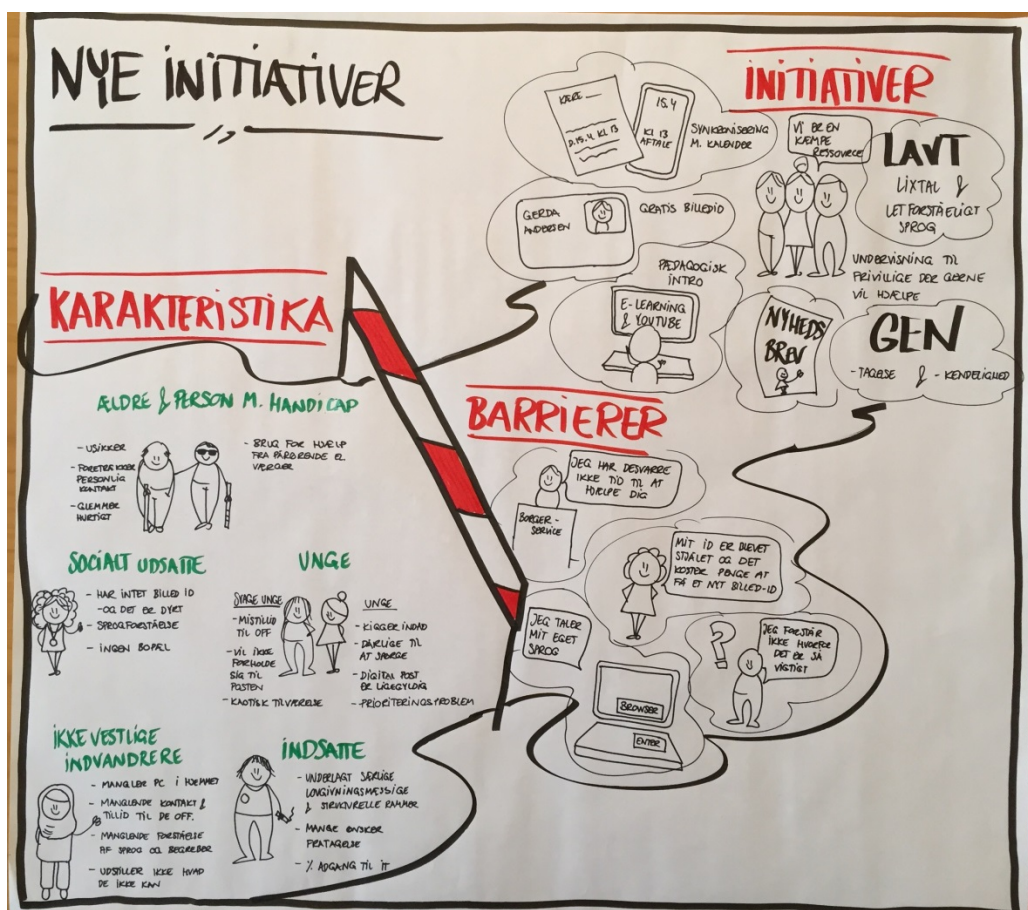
NYE INITIATIVER

KARAKTERISTIKA

ÆLDRE & PERSON M. HANDICAP

- USIKKER
- FORETRÆKKER PERSONLIG KONTAKT
- GLEMMER HURTIGT

- BRUG FOR HJÆLP FRA PÅRØRENDE EL. VÆRGER

SOCIALT UDSATTE

- HAR INTET BILLED ID OG DET ER DYRT
- SPROGFORSTÅELSE
- INGEN BOPÆL

UNGE

SVAGE UNGE
- MISTILLID TIL OFF
- VIL IKKE FORHOLDE SIG TIL POSTEN
- KAOTISK TILVÆRELSE

UNGE
- KIGGER INDAD
- DÅRLIGE TIL AT SPØRGE
- DIGITAL POST ER LIGEGYLDIG
- PRIORITERINGSPROBLEM

IKKE VESTLIGE INDVANDRERE

- MANGLER PC I HJEMMET
- MANGLENDE KONTAKT & TILLID TIL DE OFF.
- MANGLENDE FORSTÅELSE AF SPROG OG BEGREBER
- UDSTILLER IKKE HVAD DE IKKE KAN

INDSATTE

- UNDERLAGT SÆRLIGE LOVGIVNINGSMÆSSIGE & STRUKTURELLE RAMMER
- MANGE ØNSKER FRATAGELSE
- ✗ ADGANG TIL IT

INITIATIVER

KÆRE
D. 15.4. KL 13

15.4
KL 13
AFTALE

SYNKRONISERING M. KALENDER

VI ER EN KÆMPE RESSOURCE

LAVT
LIXTAL & LET FORSTÅELIGT SPROG

GERDA ANDERSEN

GRATIS BILLEDID

PÆDAGOGISK INTRO

E-LEARNING & YOUTUBE

UNDERVISNING TIL FRIVILLIGE DER GERNE VIL HJÆLPE

NYHEDS BREV

GEN
- TAGELSE & - KENDELIGHED

BARRIERER

JEG HAR DESVÆRRE IKKE TID TIL AT HJÆLPE DIG

BORGER-SERVICE

MIT ID ER BLEVET STJÅLET OG DET KOSTER PENGE AT FÅ ET NYT BILLED-ID

JEG TALER MIT EGET SPROG

?

JEG FORSTÅR IKKE HVORFOR DET ER SÅ VIGTIGT

BROWSER

ENTER